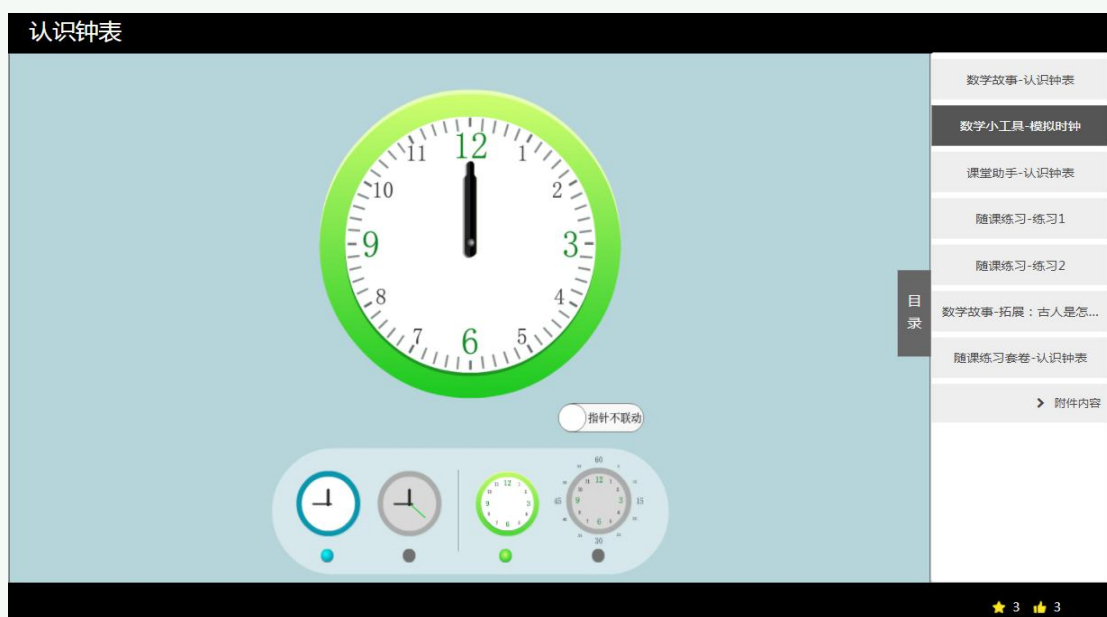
认识钟表

12
1
2
3
4
5
6
7
8
9
10
11

指针不联动

12
3
6
9

60
15
30
45
12
3
6
9

目录

数学故事-认识钟表
数学小工具-模拟时钟
课堂助手-认识钟表
随课练习-练习1
随课练习-练习2
数学故事-拓展：古人是怎...
随课练习套卷-认识钟表
附件内容

3
3